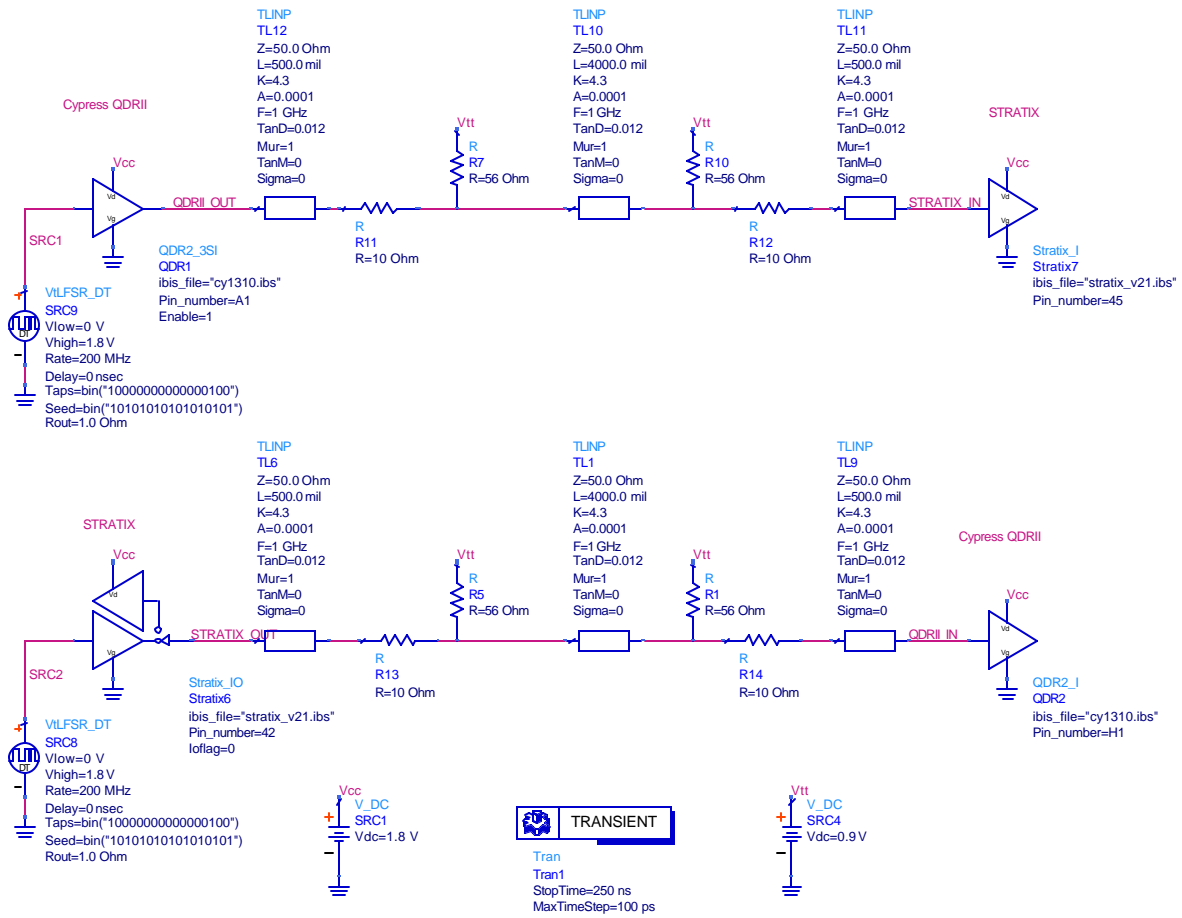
TLINP
TL12
Z=50.0 Ohm
L=500.0 mil
K=4.3
A=0.0001
F=1 GHz
TanD=0.012
Mur=1
TanM=0
Sigma=0

TLINP
TL10
Z=50.0 Ohm
L=4000.0 mil
K=4.3
A=0.0001
F=1 GHz
TanD=0.012
Mur=1
TanM=0
Sigma=0

TLINP
TL11
Z=50.0 Ohm
L=500.0 mil
K=4.3
A=0.0001
F=1 GHz
TanD=0.012
Mur=1
TanM=0
Sigma=0

Cypress QDRII

STRATIX

Vtt
R
R7
R=56 Ohm

Vtt
R
R10
R=56 Ohm

Vcc
Vd
Vg
QDRII_OUT

Vcc
Vd
Vg
STRATIX_IN

SRC1

R
R11
R=10 Ohm

R
R12
R=10 Ohm

QDR2_3SI
QDR1
ibis_file="cy1310.ibs"
Pin_number=A1
Enable=1

Stratix_I
Stratix7
ibis_file="stratix_v21.ibs"
Pin_number=45

VtLFSR_DT
SRC9
Vlow=0 V
Vhigh=1.8 V
Rate=200 MHz
Delay=0 nsec
Taps=bin("10000000000000100")
Seed=bin("10101010101010101")
Rout=1.0 Ohm
DT

TLINP
TL6
Z=50.0 Ohm
L=500.0 mil
K=4.3
A=0.0001
F=1 GHz
TanD=0.012
Mur=1
TanM=0
Sigma=0

TLINP
TL1
Z=50.0 Ohm
L=4000.0 mil
K=4.3
A=0.0001
F=1 GHz
TanD=0.012
Mur=1
TanM=0
Sigma=0

TLINP
TL9
Z=50.0 Ohm
L=500.0 mil
K=4.3
A=0.0001
F=1 GHz
TanD=0.012
Mur=1
TanM=0
Sigma=0

STRATIX

Cypress QDRII

Vcc
Vd
Vg
STRATIX_OUT

Vtt
R
R5
R=56 Ohm

Vtt
R
R1
R=56 Ohm

Vcc
Vd
Vg
QDRII_IN

SRC2

R
R13
R=10 Ohm

R
R14
R=10 Ohm

Stratix_IO
Stratix6
ibis_file="stratix_v21.ibs"
Pin_number=42
Ioflag=0

QDR2_I
QDR2
ibis_file="cy1310.ibs"
Pin_number=H1

VtLFSR_DT
SRC8
Vlow=0 V
Vhigh=1.8 V
Rate=200 MHz
Delay=0 nsec
Taps=bin("10000000000000100")
Seed=bin("10101010101010101")
Rout=1.0 Ohm
DT

Vcc
V_DC
SRC1
Vdc=1.8 V

TRANSIENT
Tran
Tran1
StopTime=250 ns
MaxTimeStep=100 ps

Vtt
V_DC
SRC4
Vdc=0.9 V